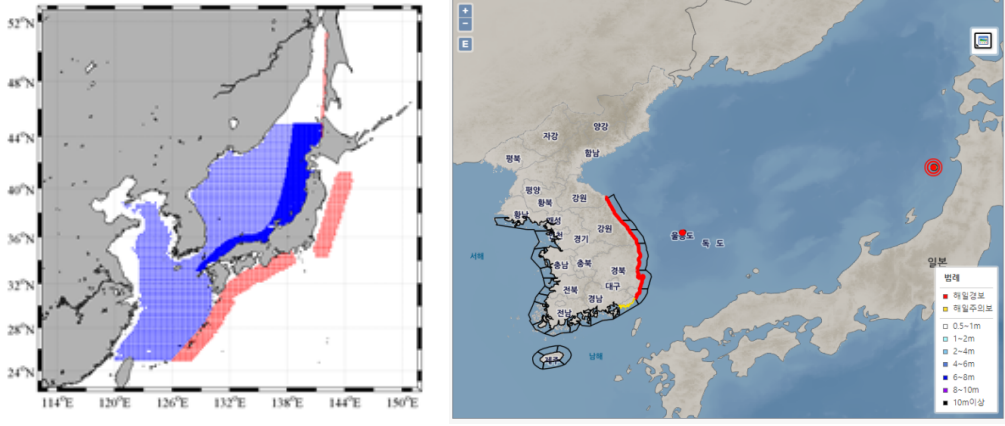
52°N
48°N
44°N
40°N
36°N
32°N
28°N
24°N
114°E 120°E 126°E 132°E 138°E 144°E 150°E

+
−
E
양강
자강
함남
평북
평양
황북
강원
황남
개성
인천
경기
강원
서해
충남
충북
경북
전북
대구
경남
전남
울릉도
독도
제주
남해
일본
범례
해일경보
해일주의보
0.5~1m
1~2m
2~4m
4~6m
6~8m
8~10m
10m이상